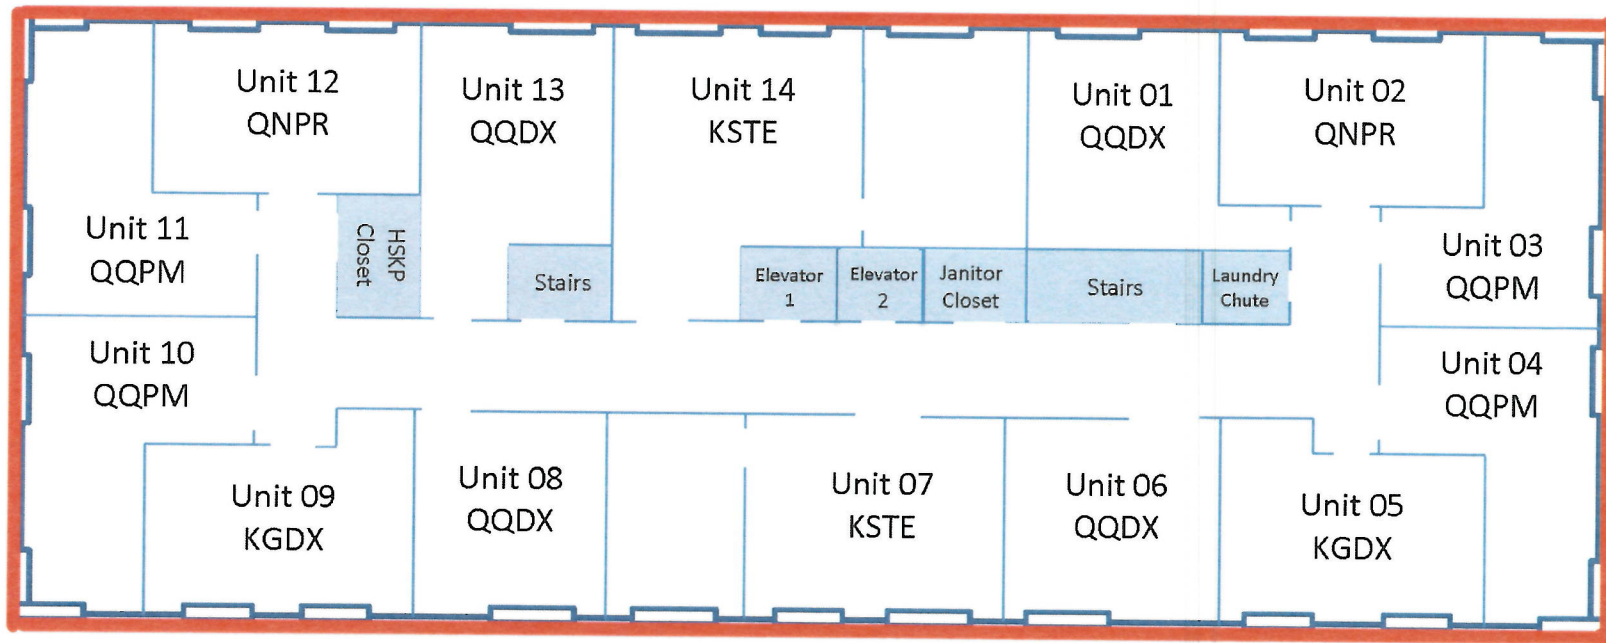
Unit 12
QNPR

Unit 13
QQDX

Unit 14
KSTE

Unit 01
QQDX

Unit 02
QNPR

Unit 11
QQPM

HSKP
Closet

Stairs

Elevator
1

Elevator
2

Janitor
Closet

Stairs

Laundry
Chute

Unit 03
QQPM

Unit 10
QQPM

Unit 04
QQPM

Unit 09
KGDX

Unit 08
QQDX

Unit 07
KSTE

Unit 06
QQDX

Unit 05
KGDX